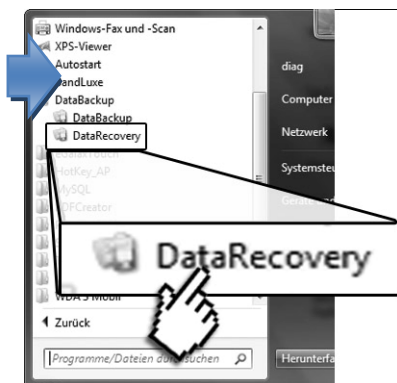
Windows-Fax und -Scan
XPS-Viewer
Autostart
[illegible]andLuxe
DataBackup
DataBackup
DataRecovery
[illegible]
HotKey_AP
MySQL
PDFCreator
DataRecovery
WDA 3 Mobil
Zurück
Programme/Dateien d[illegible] suchen
diag
Computer
Netzwerk
Systemsteu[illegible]
Geräte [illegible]
Herunterfa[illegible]